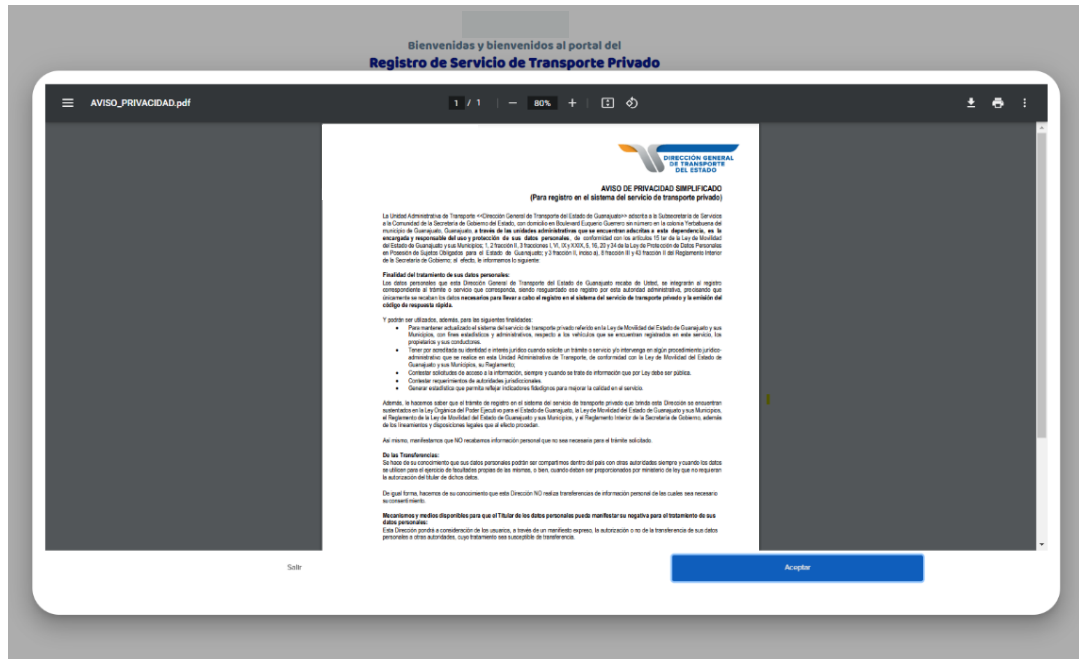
Bienvenidas y bienvenidos al portal del
Registro de Servicio de Transporte Privado

AVISO_PRIVACIDAD.pdf

1 / 1 | — 80% +

DIRECCIÓN GENERAL DE TRANSPORTE DEL ESTADO

AVISO DE PRIVACIDAD SIMPLIFICADO
(Para registro en el sistema del servicio de transporte privado)

La Unidad Administrativa de Transporte «Dirección General de Transporte del Estado de Guanajuato» adscrita a la Subsecretaría de Servicios a la Comunidad de la Secretaría de Gobierno del Estado, con domicilio en Boulevard Euquerio Guerrero sin número en la colonia Yerbabuena del municipio de Guanajuato, Guanajuato, a través de las unidades administrativas que se encuentran adscritas a esta dependencia, es la encargada y responsable del uso y protección de sus datos personales, de conformidad con los artículos 15 bis de la Ley de Movilidad del Estado de Guanajuato y sus Municipios; 1, 2 fracción II, 3 fracciones I, VI, IX y XXIX, 5, 16, 20 y 34 de la Ley de Protección de Datos Personales en Posesión de Sujetos Obligados para el Estado de Guanajuato; y 3 fracción II, inciso a), 8 fracción III y 43 fracción III del Reglamento Interior de la Secretaría de Gobierno; al efecto, le informamos lo siguiente:

Finalidad del tratamiento de sus datos personales:
Los datos personales que esta Dirección General de Transporte del Estado de Guanajuato recabe de Usted, se integrarán al registro correspondiente al trámite o servicio que corresponda, siendo resguardado ese registro por esta autoridad administrativa, precisando que únicamente se recaban los datos necesarios para llevar a cabo el registro en el sistema del servicio de transporte privado y la emisión del código de respuesta rápida.

Y podrán ser utilizados, además, para las siguientes finalidades:
• Para mantener actualizado el sistema del servicio de transporte privado referido en la Ley de Movilidad del Estado de Guanajuato y sus Municipios, con fines estadísticos y administrativos, respecto a los vehículos que se encuentran registrados en este servicio, los propietarios y sus conductores.
• Tener por acreditada su identidad e interés jurídico cuando solicite un trámite o servicio y/o intervenga en algún procedimiento jurídico-administrativo que se realice en esta Unidad Administrativa de Transporte, de conformidad con la Ley de Movilidad del Estado de Guanajuato y sus Municipios, su Reglamento;
• Contestar solicitudes de acceso a la información, siempre y cuando se trate de información que por Ley debe ser pública.
• Contestar requerimientos de autoridades jurisdiccionales.
• Generar estadística que permita reflejar indicadores fidedignos para mejorar la calidad en el servicio.

Además, le hacemos saber que el trámite de registro en el sistema del servicio de transporte privado que brinda esta Dirección se encuentran sustentados en la Ley Orgánica del Poder Ejecutivo para el Estado de Guanajuato, la Ley de Movilidad del Estado de Guanajuato y sus Municipios, el Reglamento de la Ley de Movilidad del Estado de Guanajuato y sus Municipios, y el Reglamento Interior de la Secretaría de Gobierno, además de los lineamientos y disposiciones legales que al efecto procedan.

Así mismo, manifestamos que NO recabamos información personal que no sea necesaria para el trámite solicitado.

De las Transferencias:
Se hace de su conocimiento que sus datos personales podrán ser compartimos dentro del país con otras autoridades siempre y cuando los datos se utilicen para el ejercicio de facultades propias de las mismas, o bien, cuando deban ser proporcionados por ministerio de ley que no requieran la autorización del titular de dichos datos.

De igual forma, hacemos de su conocimiento que esta Dirección NO realiza transferencias de información personal de las cuales sea necesario su consentimiento.

Mecanismos y medios disponibles para que el Titular de los datos personales pueda manifestar su negativa para el tratamiento de sus datos personales:
Esta Dirección pondrá a consideración de los usuarios, a través de un manifiesto expreso, la autorización o no de la transferencia de sus datos personales a otras autoridades, cuyo tratamiento sea susceptible de transferencia.

Salir

Aceptar